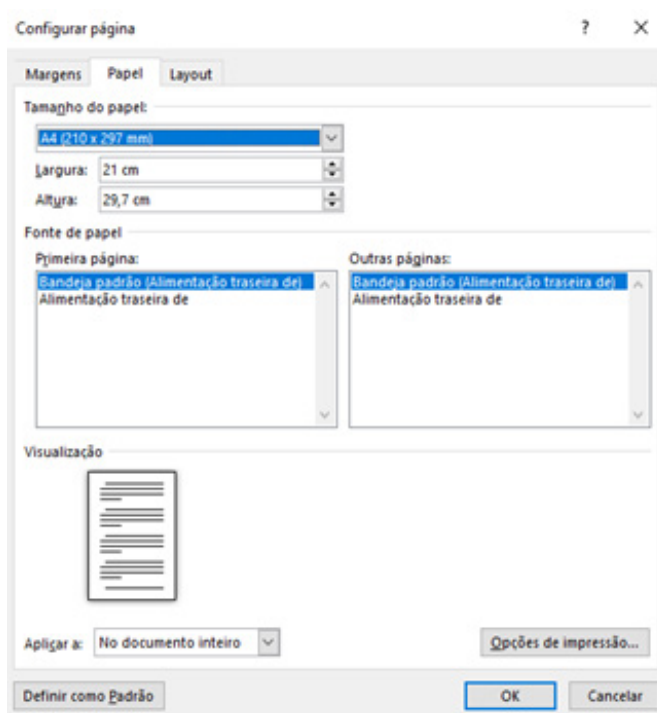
Configurar página

?

X

Margens

Papel

Layout

Tamanho do papel:

A4 (210 x 297 mm)

Largura: 21 cm

Altura: 29,7 cm

Fonte de papel

Primeira página:

Bandeja padrão (Alimentação traseira de)
Alimentação traseira de

Outras páginas:

Bandeja padrão (Alimentação traseira de)
Alimentação traseira de

Visualização

Aplicar a: No documento inteiro

Opções de impressão...

Definir como Padrão

OK

Cancelar